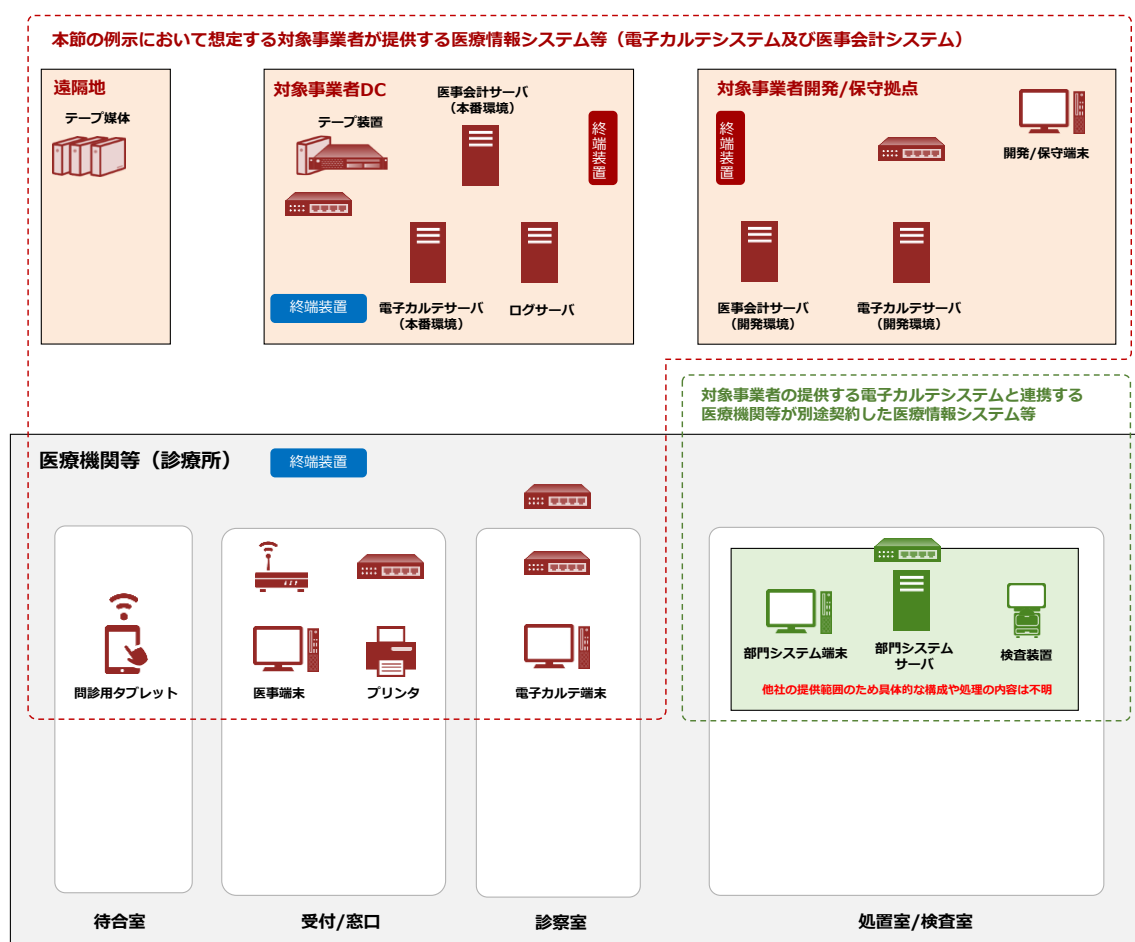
本節の例示において想定する対象事業者が提供する医療情報システム等（電子カルテシステム及び医事会計システム）

遠隔地

テープ媒体

対象事業者DC

医事会計サーバ
（本番環境）

テープ装置

終端装置

終端装置

電子カルテサーバ
（本番環境）

ログサーバ

対象事業者開発/保守拠点

終端装置

開発/保守端末

医事会計サーバ
（開発環境）

電子カルテサーバ
（開発環境）

対象事業者の提供する電子カルテシステムと連携する医療機関等が別途契約した医療情報システム等

医療機関等（診療所）

終端装置

問診用タブレット

医事端末

プリンタ

電子カルテ端末

部門システム端末

部門システムサーバ

検査装置

他社の提供範囲のため具体的な構成や処理の内容は不明

待合室

受付/窓口

診察室

処置室/検査室